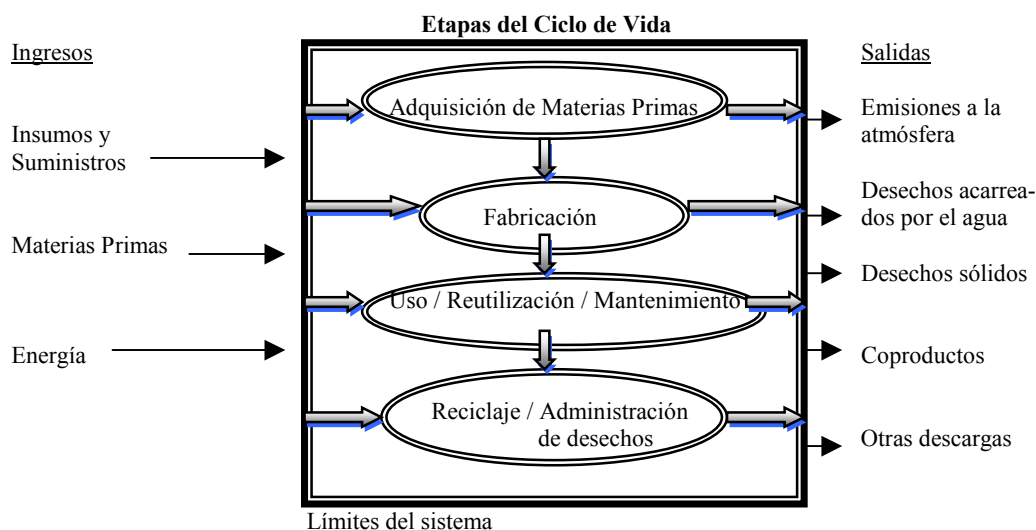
Etapas del Ciclo de Vida

Ingresos

Insumos y Suministros

Materias Primas

Energía

Adquisición de Materias Primas

Fabricación

Uso / Reutilización / Mantenimiento

Reciclaje / Administración de desechos

Salidas

Emisiones a la atmósfera

Desechos acarreados por el agua

Desechos sólidos

Coproductos

Otras descargas

Límites del sistema